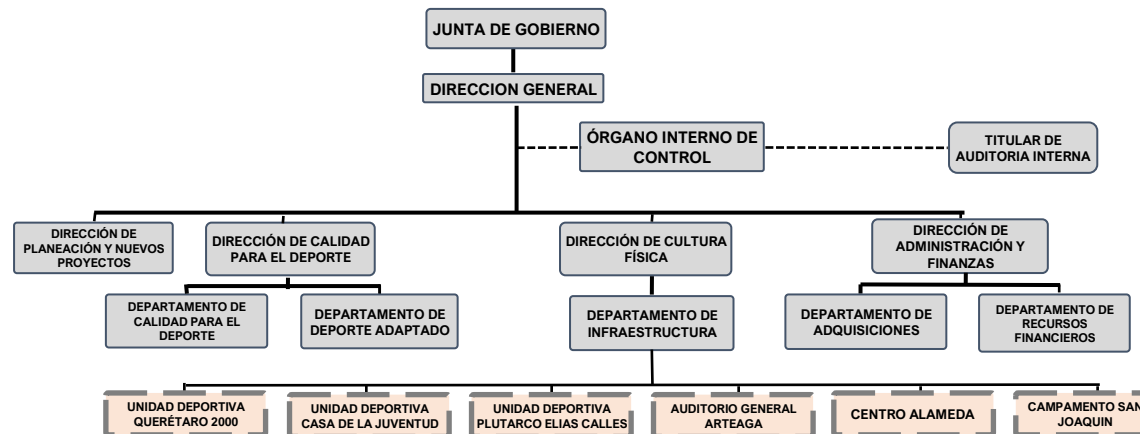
JUNTA DE GOBIERNO

DIRECCION GENERAL

ÓRGANO INTERNO DE CONTROL

TITULAR DE AUDITORIA INTERNA

DIRECCIÓN DE PLANEACIÓN Y NUEVOS PROYECTOS

DIRECCIÓN DE CALIDAD PARA EL DEPORTE

DIRECCIÓN DE CULTURA FÍSICA

DIRECCIÓN DE ADMINISTRACIÓN Y FINANZAS

DEPARTAMENTO DE CALIDAD PARA EL DEPORTE

DEPARTAMENTO DE DEPORTE ADAPTADO

DEPARTAMENTO DE INFRAESTRUCTURA

DEPARTAMENTO DE ADQUISICIONES

DEPARTAMENTO DE RECURSOS FINANCIEROS

UNIDAD DEPORTIVA QUERÉTARO 2000

UNIDAD DEPORTIVA CASA DE LA JUVENTUD

UNIDAD DEPORTIVA PLUTARCO ELIAS CALLES

AUDITORIO GENERAL ARTEAGA

CENTRO ALAMEDA

CAMPAMENTO SAN JOAQUIN